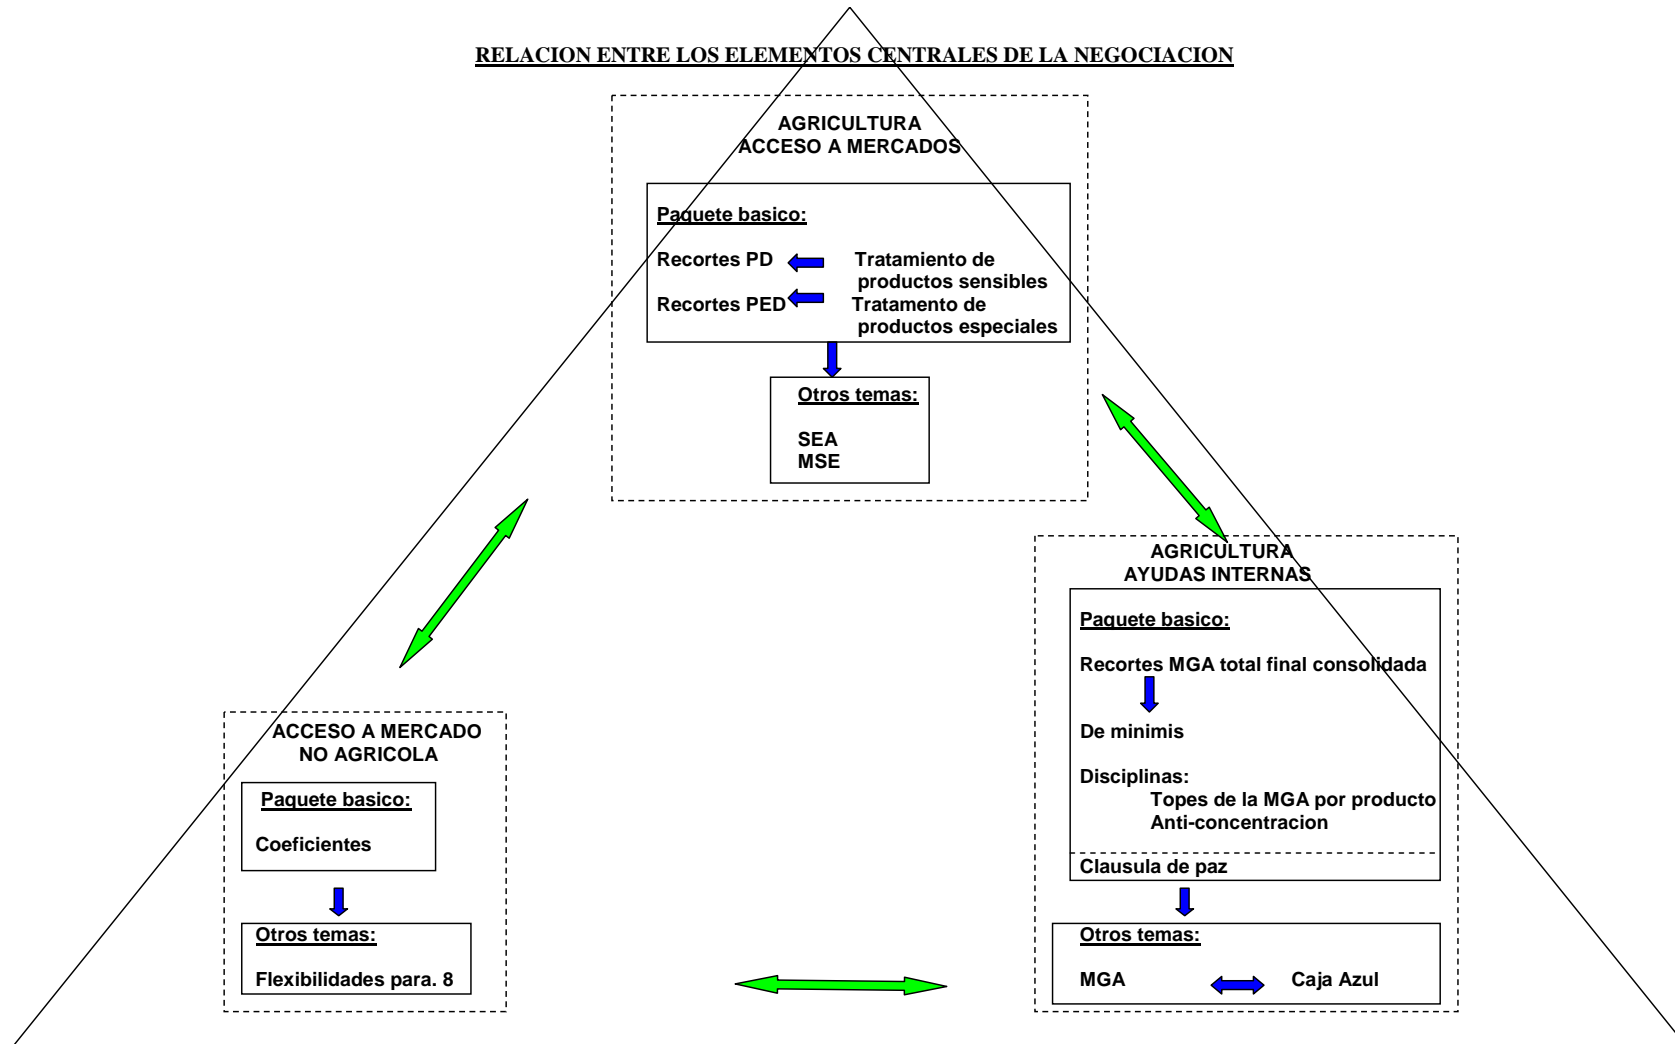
RELACION ENTRE LOS ELEMENTOS CENTRALES DE LA NEGOCIACION

AGRICULTURA
ACCESO A MERCADOS

Paquete basico:

Recortes PD Tratamiento de productos sensibles

Recortes PED Tratamiento de productos especiales

Otros temas:

SEA
MSE

AGRICULTURA
AYUDAS INTERNAS

Paquete basico:

Recortes MGA total final consolidada

De minimis

Disciplinas:
Topes de la MGA por producto
Anti-concentracion

Clausula de paz

Otros temas:

MGA Caja Azul

ACCESO A MERCADO
NO AGRICOLA

Paquete basico:

Coeficientes

Otros temas:

Flexibilidades para. 8